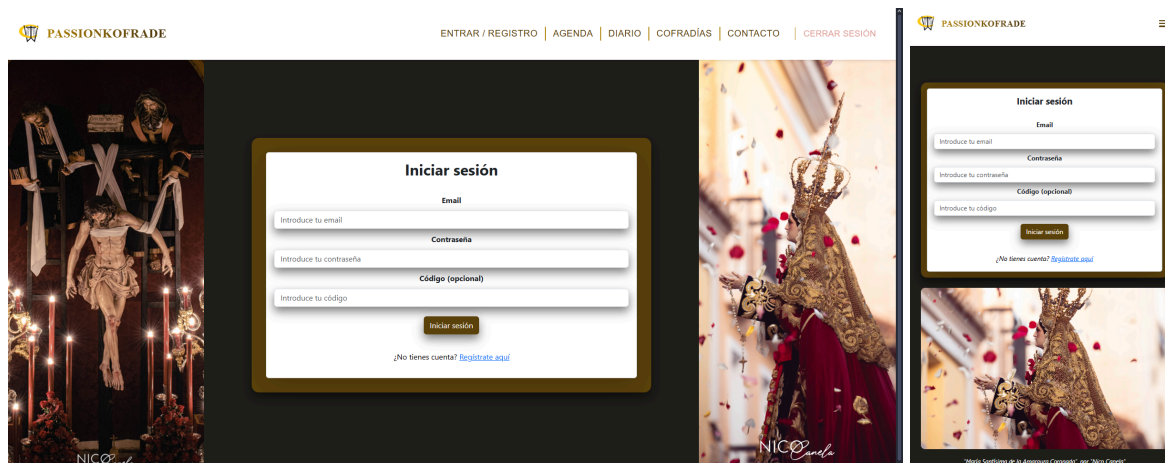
PASSIONKOFRADE

ENTRAR / REGISTRO | AGENDA | DIARIO | COFRADÍAS | CONTACTO | CERRAR SESIÓN

Iniciar sesión

Email

Introduce tu email

Contraseña

Introduce tu contraseña

Código (opcional)

Introduce tu código

Iniciar sesión

¿No tienes cuenta? Regístrate aquí

NICO Canela

NICO Canela

PASSIONKOFRADE

Iniciar sesión

Email

Introduce tu email

Contraseña

Introduce tu contraseña

Código (opcional)

Introduce tu código

Iniciar sesión

¿No tienes cuenta? Regístrate aquí

"María Santísima de la Amargura Coronada" por "Nico Canela"